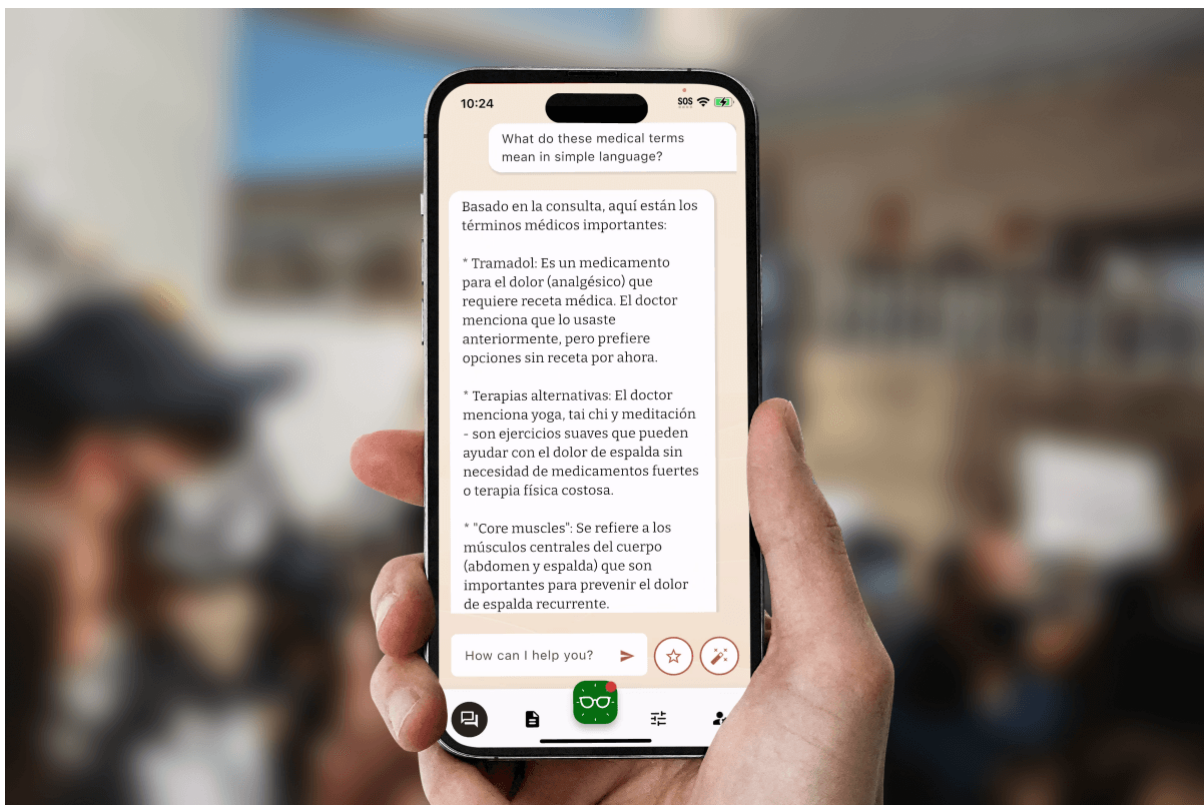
10:24

SOS

What do these medical terms mean in simple language?

Basado en la consulta, aquí están los términos médicos importantes:

* Tramadol: Es un medicamento para el dolor (analgésico) que requiere receta médica. El doctor menciona que lo usaste anteriormente, pero prefiere opciones sin receta por ahora.

* Terapias alternativas: El doctor menciona yoga, tai chi y meditación - son ejercicios suaves que pueden ayudar con el dolor de espalda sin necesidad de medicamentos fuertes o terapia física costosa.

* "Core muscles": Se refiere a los músculos centrales del cuerpo (abdomen y espalda) que son importantes para prevenir el dolor de espalda recurrente.

How can I help you?